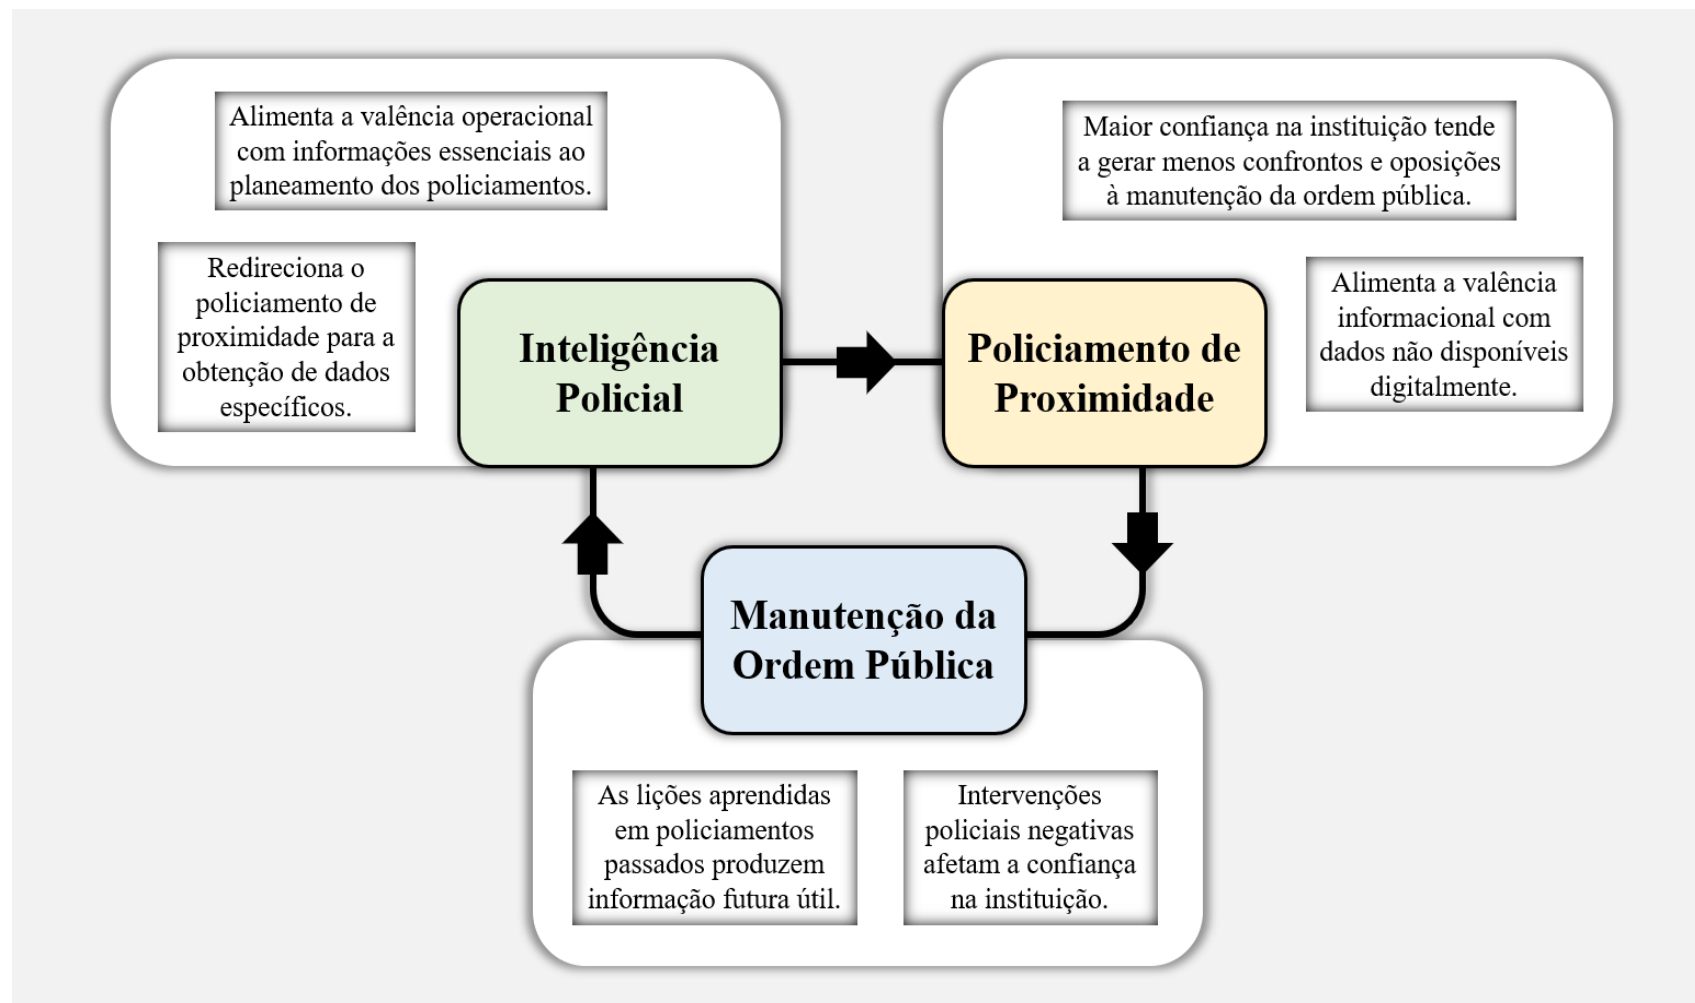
Alimenta a valência operacional com informações essenciais ao planeamento dos policiamentos.

Redireciona o policiamento de proximidade para a obtenção de dados específicos.

Inteligência Policial

Maior confiança na instituição tende a gerar menos confrontos e oposições à manutenção da ordem pública.

Alimenta a valência informacional com dados não disponíveis digitalmente.

Policiamento de Proximidade

Manutenção da Ordem Pública

As lições aprendidas em policiamentos passados produzem informação futura útil.

Intervenções policiais negativas afetam a confiança na instituição.